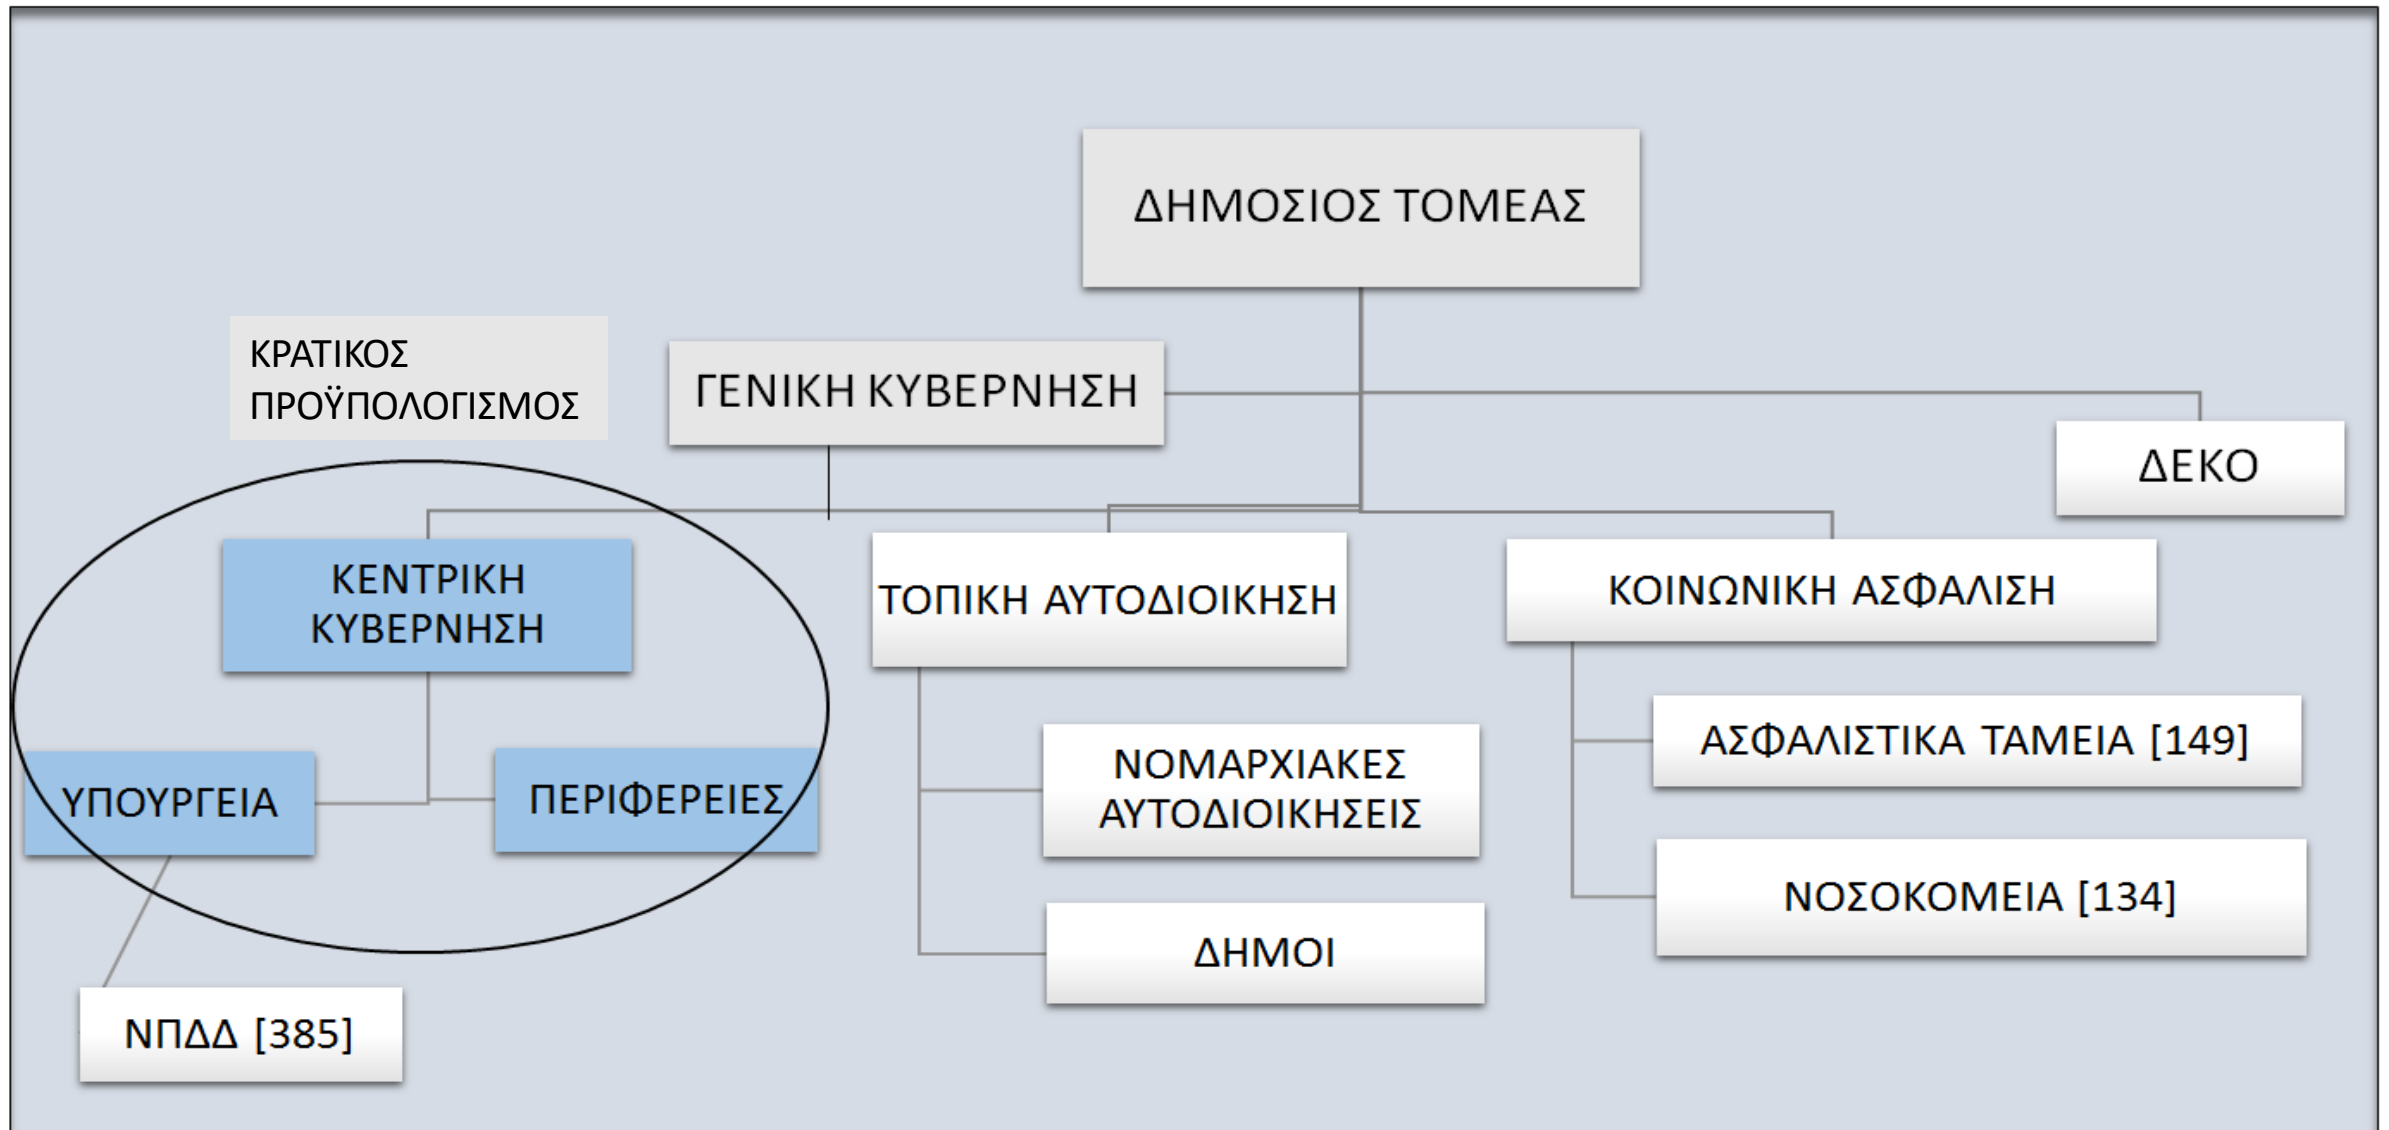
ΔΗΜΟΣΙΟΣ ΤΟΜΕΑΣ

ΚΡΑΤΙΚΟΣ ΠΡΟΫΠΟΛΟΓΙΣΜΟΣ

ΓΕΝΙΚΗ ΚΥΒΕΡΝΗΣΗ

ΔΕΚΟ

ΚΕΝΤΡΙΚΗ ΚΥΒΕΡΝΗΣΗ

ΤΟΠΙΚΗ ΑΥΤΟΔΙΟΙΚΗΣΗ

ΚΟΙΝΩΝΙΚΗ ΑΣΦΑΛΙΣΗ

ΑΣΦΑΛΙΣΤΙΚΑ ΤΑΜΕΙΑ [149]

ΥΠΟΥΡΓΕΙΑ

ΠΕΡΙΦΕΡΕΙΕΣ

ΝΟΜΑΡΧΙΑΚΕΣ ΑΥΤΟΔΙΟΙΚΗΣΕΙΣ

ΝΟΣΟΚΟΜΕΙΑ [134]

ΔΗΜΟΙ

ΝΠΔΔ [385]